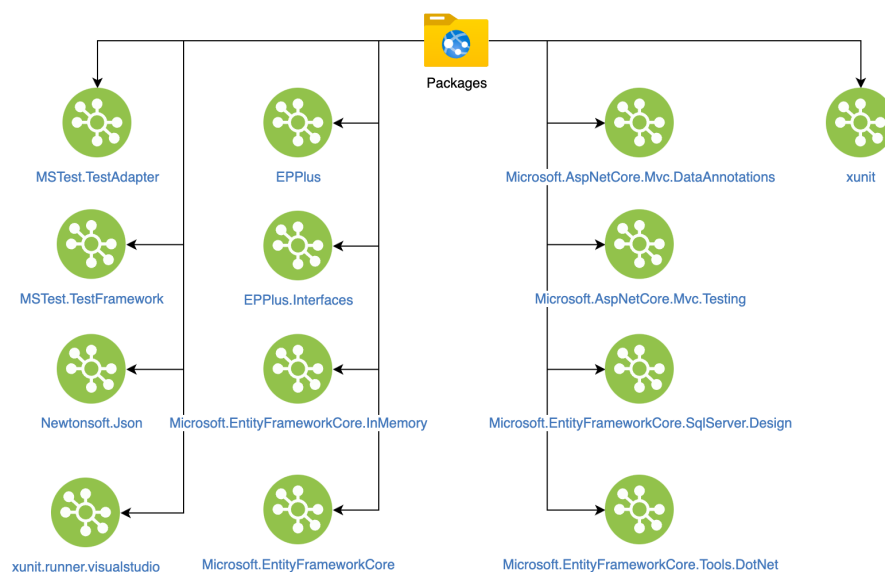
Packages

MSTest.TestAdapter

EPPlus

Microsoft.AspNetCore.Mvc.DataAnnotations

xunit

MSTest.TestFramework

EPPlus.Interfaces

Microsoft.AspNetCore.Mvc.Testing

Newtonsoft.Json

Microsoft.EntityFrameworkCore.InMemory

Microsoft.EntityFrameworkCore.SqlServer.Design

xunit.runner.visualstudio

Microsoft.EntityFrameworkCore

Microsoft.EntityFrameworkCore.Tools.DotNet